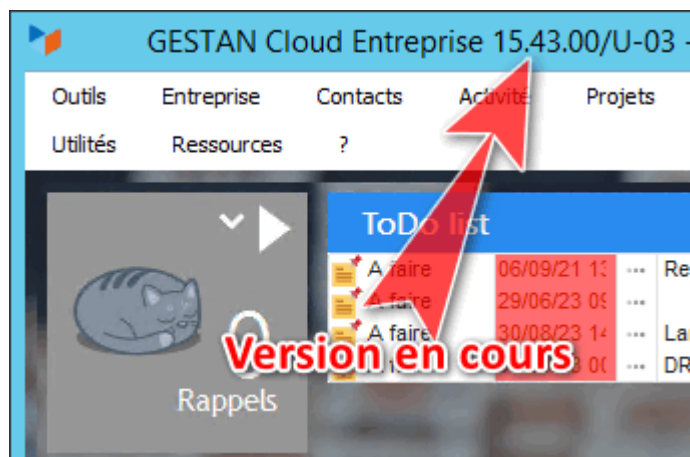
GESTAN Cloud Entreprise 15.43.00/U-03 -

Outils Entreprise Contacts Activité Projets

Utilités Ressources ?

0

Rappels

ToDo list

| | | | |
|---|---|---|---|
| A faire | 06/09/21 1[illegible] | ... | Re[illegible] |
| A faire | 29/06/23 0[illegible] | ... | |
| A faire | 30/08/23 1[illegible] | ... | La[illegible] |
| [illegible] | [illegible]/23 0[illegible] | ... | DR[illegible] |

Version en cours